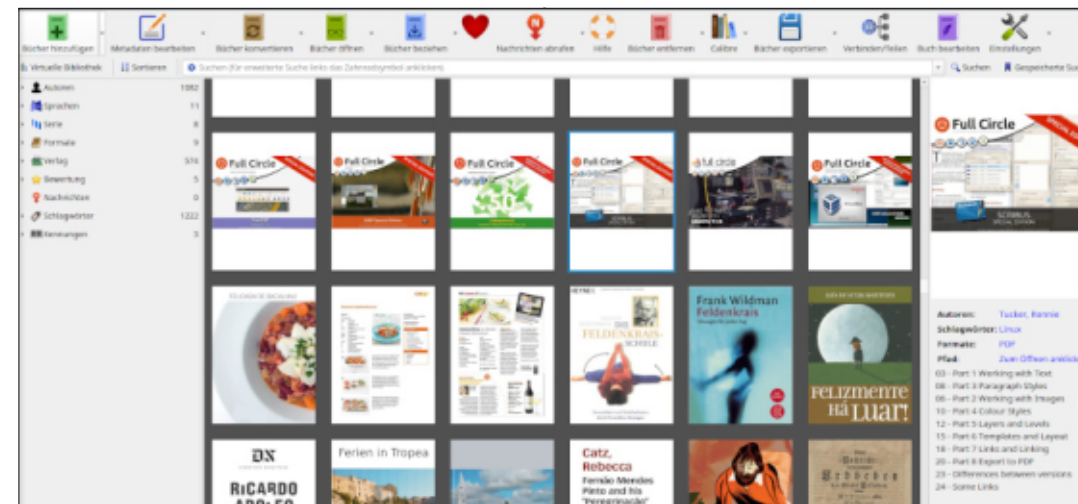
Bücher hinzufügen · Metadaten bearbeiten · Bücher konvertieren · Bücher öffnen · Bücher beziehen · Nachrichten abrufen · Hilfe · Bücher entfernen · Calibre · Bücher exportieren · Verbinden/Teilen · Buch bearbeiten · Einstellungen

Virtuelle Bibliothek · Sortieren · Suchen (Für erweiterte Suche links das Zahnradsymbol anklicken) · Suchen · Gespeicherte Suc

Autoren 1082
Sprachen 11
Serie 8
Formate 9
Verlag 574
Bewertung 5
Nachrichten 0
Schlagwörter 1222
Kennungen 3

Full Circle
Full Circle
Full Circle
Full Circle
full circle
Full Circle

FELDENKRAIS-SCHULE
Frank Wildman Feldenkrais
FELIZMENTE HÁ LUAR!

DN
RICARDO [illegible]
Ferien in Tropea
Catz, Rebecca
Fernão Mendes Pinto and his "Peregrinação"

Full Circle
SCRIBUS SPECIAL EDITION

Autoren: Tucker, Ronnie
Schlagwörter: Linux
Formate: PDF
Pfad: Zum Öffnen anklick
03 - Part 1 Working with Text
08 - Part 3 Paragraph Styles
06 - Part 2 Working with Images
10 - Part 4 Colour Styles
12 - Part 5 Layers and Levels
15 - Part 6 Templates and Layout
18 - Part 7 Links and Linking
20 - Part 8 Export to PDF
23 - Differences between versions
24 - Some Links